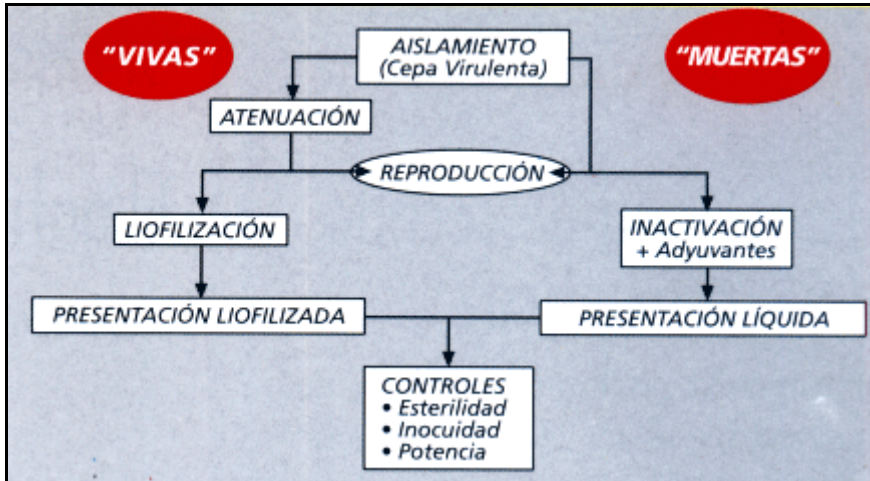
"VIVAS"

AISLAMIENTO
(Cepa Virulenta)

"MUERTAS"

ATENUACIÓN

REPRODUCCIÓN

LIOFILIZACIÓN

INACTIVACIÓN
+ Adyuvantes

PRESENTACIÓN LIOFILIZADA

PRESENTACIÓN LÍQUIDA

CONTROLES
• Esterilidad
• Inocuidad
• Potencia